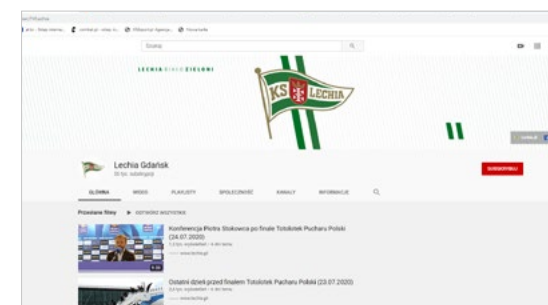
LECHIA BIAŁO ZIELONI

KS LECHIA

Lechia Gdańsk
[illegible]

SUBSKRYBUJ

GŁÓWNA
WIDEO
PLAYLISTY
SPOŁECZNOŚĆ
KANAŁY
INFORMACJE

Przesłane filmy
ODTWÓRZ WSZYSTKIE

Konferencja Piotra Stokowca po finale Totolotek Pucharu Polski (24.07.2020)
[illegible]
www.lechia.pl

Ostatni dzień przed finałem Totolotek Pucharu Polski (23.07.2020)
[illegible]
www.lechia.pl